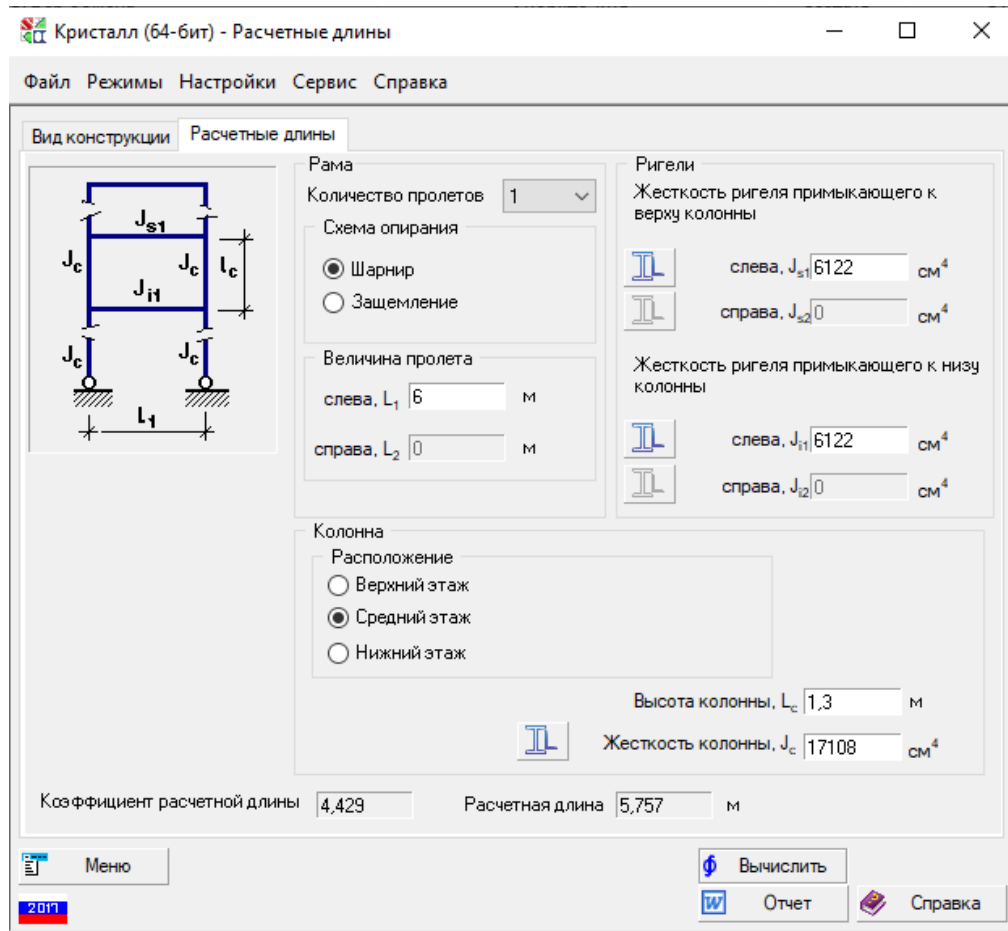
Кристалл (64-бит) - Расчетные длины

Файл Режимы Настройки Сервис Справка

Вид конструкции Расчетные длины

$J_{s1}$
$J_c$ $J_c$ $l_c$
$J_{i1}$
$J_c$ $J_c$
$L_1$

Рама
Количество пролетов 1
Схема опирания
Шарнир
Защемление
Величина пролета
слева, $L_1$ 6 м
справа, $L_2$ 0 м

Ригели
Жесткость ригеля примыкающего к верху колонны
слева, $J_{s1}$ 6122 $см^4$
справа, $J_{s2}$ 0 $см^4$
Жесткость ригеля примыкающего к низу колонны
слева, $J_{i1}$ 6122 $см^4$
справа, $J_{i2}$ 0 $см^4$

Колонна
Расположение
Верхний этаж
Средний этаж
Нижний этаж
Высота колонны, $L_c$ 1,3 м
Жесткость колонны, $J_c$ 17108 $см^4$

Коэффициент расчетной длины 4,429 Расчетная длина 5,757 м

Меню
2017
Вычислить
Отчет
Справка